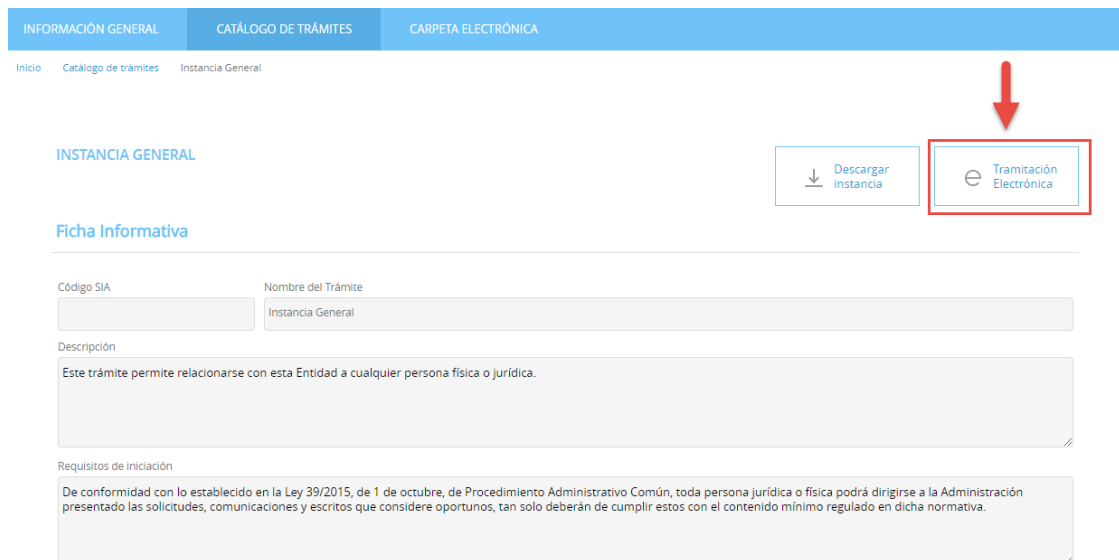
INFORMACIÓN GENERAL CATÁLOGO DE TRÁMITES CARPETA ELECTRÓNICA

Inicio Catálogo de trámites Instancia General

INSTANCIA GENERAL

Descargar instancia

Tramitación Electrónica

Ficha Informativa

Código SIA

Nombre del Trámite

Instancia General

Descripción

Este trámite permite relacionarse con esta Entidad a cualquier persona física o jurídica.

Requisitos de iniciación

De conformidad con lo establecido en la Ley 39/2015, de 1 de octubre, de Procedimiento Administrativo Común, toda persona jurídica o física podrá dirigirse a la Administración presentado las solicitudes, comunicaciones y escritos que considere oportunos, tan solo deberán de cumplir estos con el contenido mínimo regulado en dicha normativa.